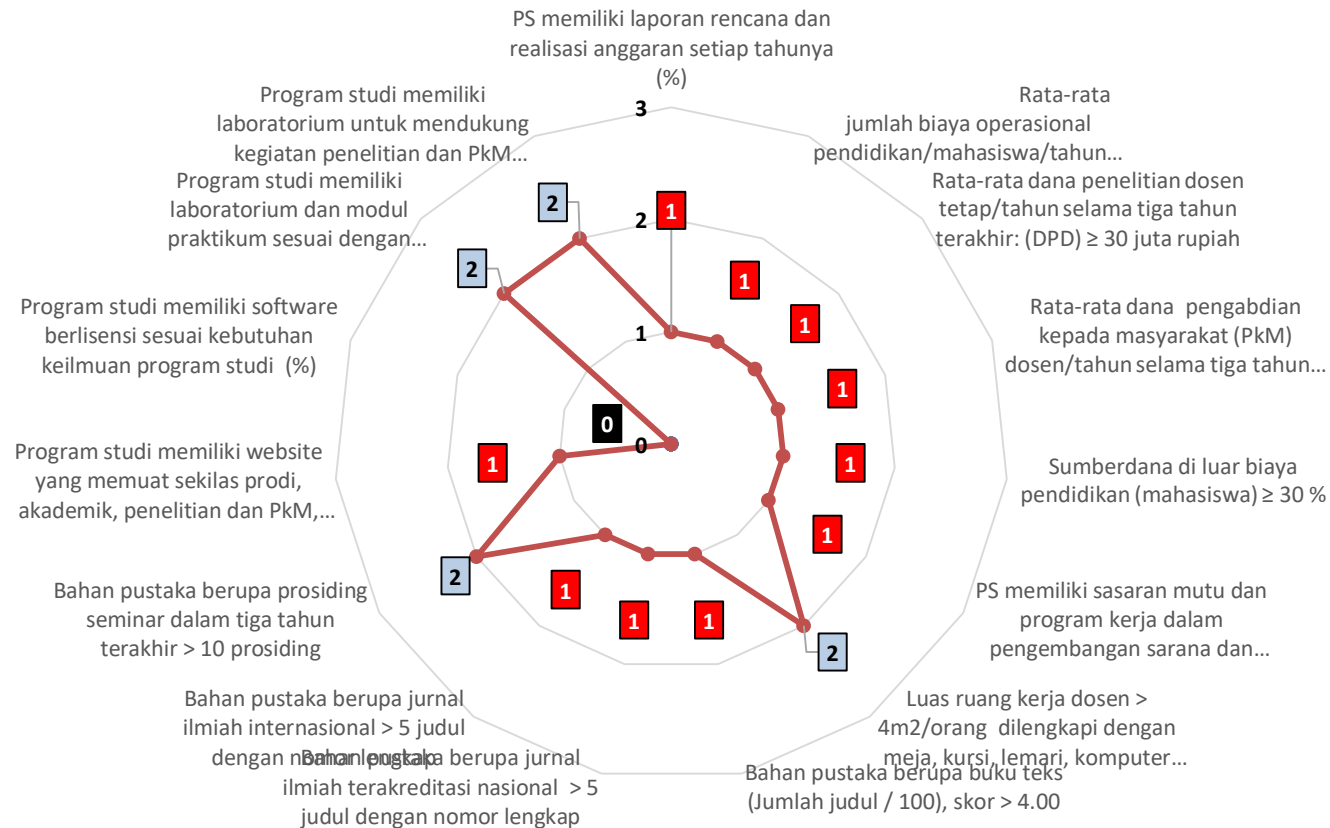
PS memiliki laporan rencana dan realisasi anggaran setiap tahunya (%)

3

2

1

0

Rata-rata jumlah biaya operasional pendidikan/mahasiswa/tahun…

Rata-rata dana penelitian dosen tetap/tahun selama tiga tahun terakhir: (DPD) ≥ 30 juta rupiah

Rata-rata dana pengabdian kepada masyarakat (PkM) dosen/tahun selama tiga tahun…

Sumberdana di luar biaya pendidikan (mahasiswa) ≥ 30 %

PS memiliki sasaran mutu dan program kerja dalam pengembangan sarana dan…

Luas ruang kerja dosen > 4m2/orang dilengkapi dengan meja, kursi, lemari, komputer…

Bahan pustaka berupa buku teks (Jumlah judul / 100), skor > 4.00

Bahan pustaka berupa jurnal ilmiah terakreditasi nasional > 5 judul dengan nomor lengkap

Bahan pustaka berupa jurnal ilmiah internasional > 5 judul dengan nomor lengkap

Bahan pustaka berupa prosiding seminar dalam tiga tahun terakhir > 10 prosiding

Program studi memiliki website yang memuat sekilas prodi, akademik, penelitian dan PkM,…

Program studi memiliki software berlisensi sesuai kebutuhan keilmuan program studi (%)

Program studi memiliki laboratorium dan modul praktikum sesuai dengan…

Program studi memiliki laboratorium untuk mendukung kegiatan penelitian dan PkM…

1 1 1 1 1 1 2 1 1 1 2 1 0 2 2